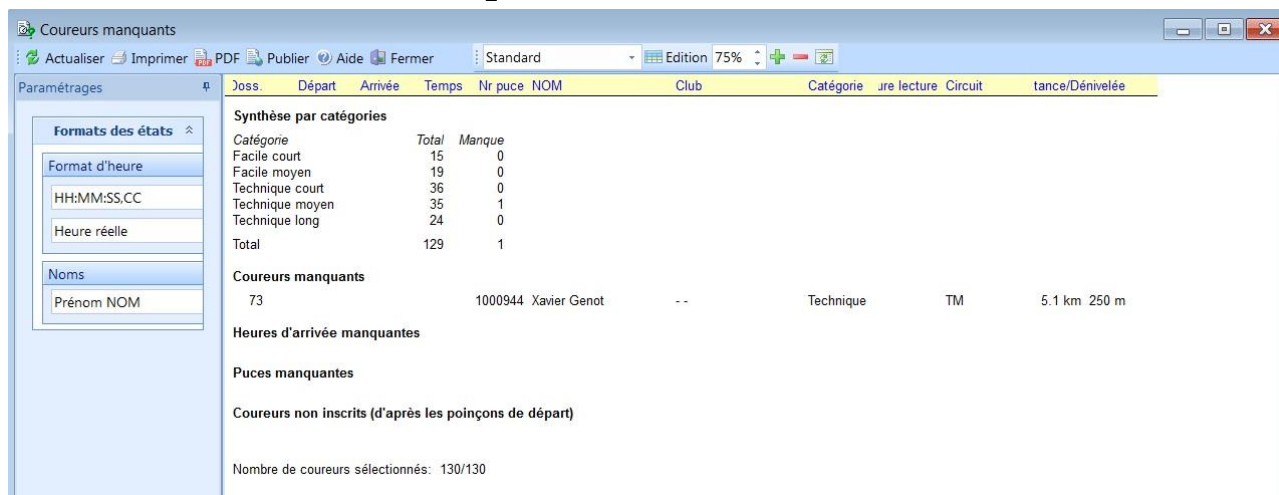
Coureurs manquants

Actualiser Imprimer PDF Publier Aide Fermer Standard Edition 75%

Paramétrages

Formats des états

Format d'heure

HH:MM:SS,CC

Heure réelle

Noms

Prénom NOM

Doss. Départ Arrivée Temps Nr puce NOM Club Catégorie ure lecture Circuit tance/Dénivelée

Synthèse par catégories

| Catégorie | Total | Manque |
|---|---|---|
| Facile court | 15 | 0 |
| Facile moyen | 19 | 0 |
| Technique court | 36 | 0 |
| Technique moyen | 35 | 1 |
| Technique long | 24 | 0 |
| Total | 129 | 1 |

Coureurs manquants

73 1000944 Xavier Genot - - Technique TM 5.1 km 250 m

Heures d'arrivée manquantes

Puces manquantes

Coureurs non inscrits (d'après les poinçons de départ)

Nombre de coureurs sélectionnés: 130/130